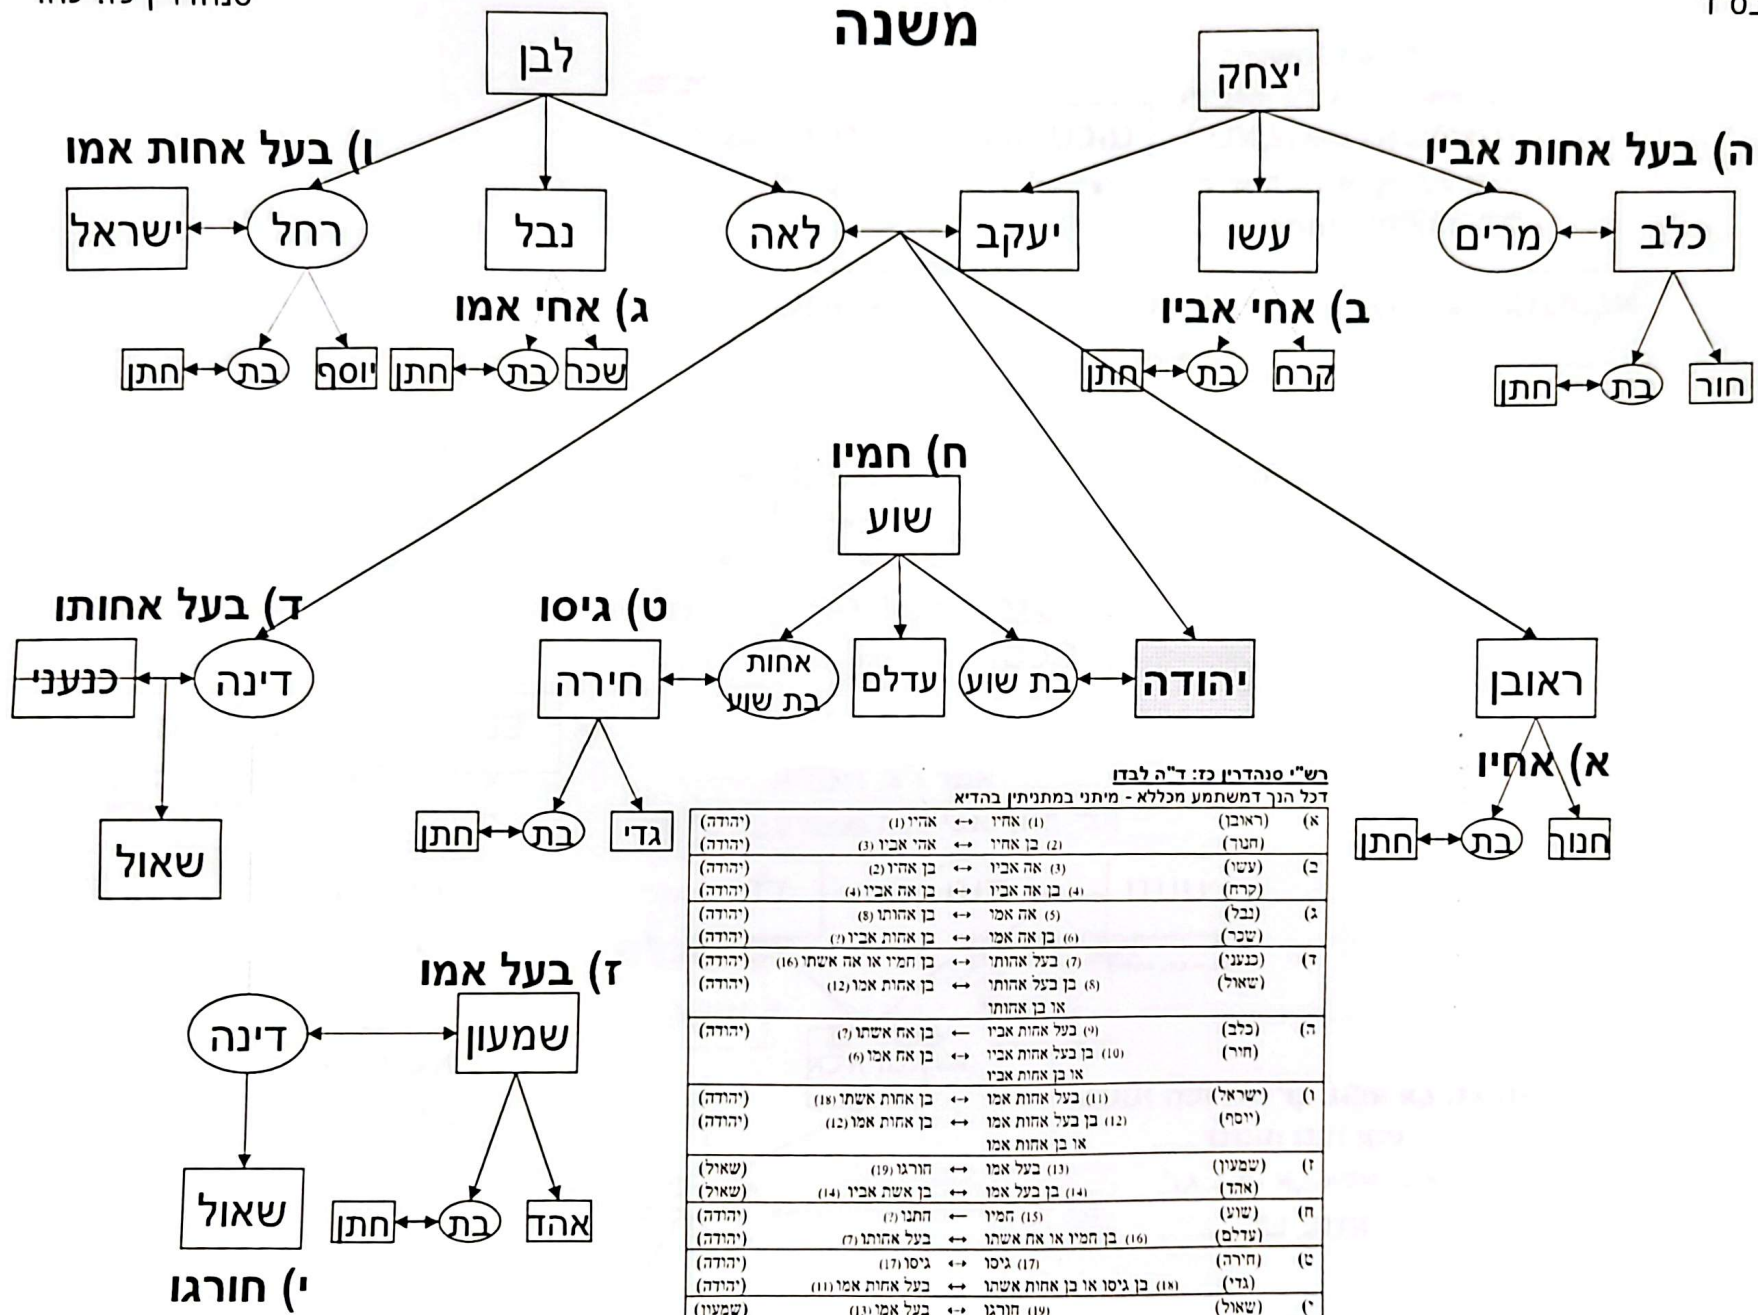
סנהדרין כח. כח:

משנה

לבן

יצחק

ו) בעל אחות אמו

ה) בעל אחות אביו

ישראל

רחל

נבל

לאה

יעקב

עשו

מרים

כלב

ג) אחי אמו

ב) אחי אביו

חתן
בת
יוסף
חתן
בת
שכר

חתן
בת
קרח

חתן
בת
חור

ח) חמיו

שוע

ד) בעל אחותו

ט) גיסו

כנעני

דינה

חירה

אחות בת שוע

עדלם

בת שוע

יהודה

ראובן

א) אחיו

שאול

חתן
בת
גדי

חתן
בת
חנוך

רש"י סנהדרין כז: ד"ה לבדו
דכל הנך דמשתמע מכללא - מיתני במתניתין בהדיא

| | | | | |
|---|---|---|---|---|
| א) | (ראובן) | (1) אחיו | ↔ אחיו (1) | (יהודה) |
| | (חנוך) | (2) בן אחיו | ↔ אחי אביו (3) | (יהודה) |
| ב) | (עשו) | (3) אח אביו | ↔ בן אחיו (2) | (יהודה) |
| | (קרח) | (4) בן אח אביו | ↔ בן אח אביו (4) | (יהודה) |
| ג) | (נבל) | (5) אח אמו | ↔ בן אחותו (8) | (יהודה) |
| | (שכר) | (6) בן אח אמו | ↔ בן אחות אביו (?) | (יהודה) |
| ד) | (כנעני) | (7) בעל אחותו | ↔ בן חמיו או אח אשתו (16) | (יהודה) |
| | (שאול) | (8) בן בעל אחותו או בן אחותו | ↔ בן אחות אמו (12) | (יהודה) |
| ה) | (כלב) | (9) בעל אחות אביו | ← בן אח אשתו (?) | (יהודה) |
| | (חור) | (10) בן בעל אחות אביו או בן אחות אביו | ↔ בן אח אמו (6) | |
| ו) | (ישראל) | (11) בעל אחות אמו | ↔ בן אחות אשתו (18) | (יהודה) |
| | (יוסף) | (12) בן בעל אחות אמו או בן אחות אמו | ↔ בן אחות אמו (12) | (יהודה) |
| ז) | (שמעון) | (13) בעל אמו | ↔ הורגו (19) | (שאול) |
| | (אהד) | (14) בן בעל אמו | ↔ בן אשת אביו (14) | (שאול) |
| ח) | (שוע) | (15) חמיו | ← חתנו (?) | (יהודה) |
| | (עדלם) | (16) בן חמיו או אח אשתו | ↔ בעל אחותו (7) | (יהודה) |
| ט) | (חירה) | (17) גיסו | ↔ גיסו (17) | (יהודה) |
| | (גדי) | (18) בן גיסו או בן אחות אשתו | ↔ בעל אחות אמו (11) | (יהודה) |
| י) | (שאול) | (19) הורגו | ↔ בעל אמו (13) | (שמעון) |

ז) בעל אמו

דינה

שמעון

שאול

חתן
בת
אהד

י) חורגו